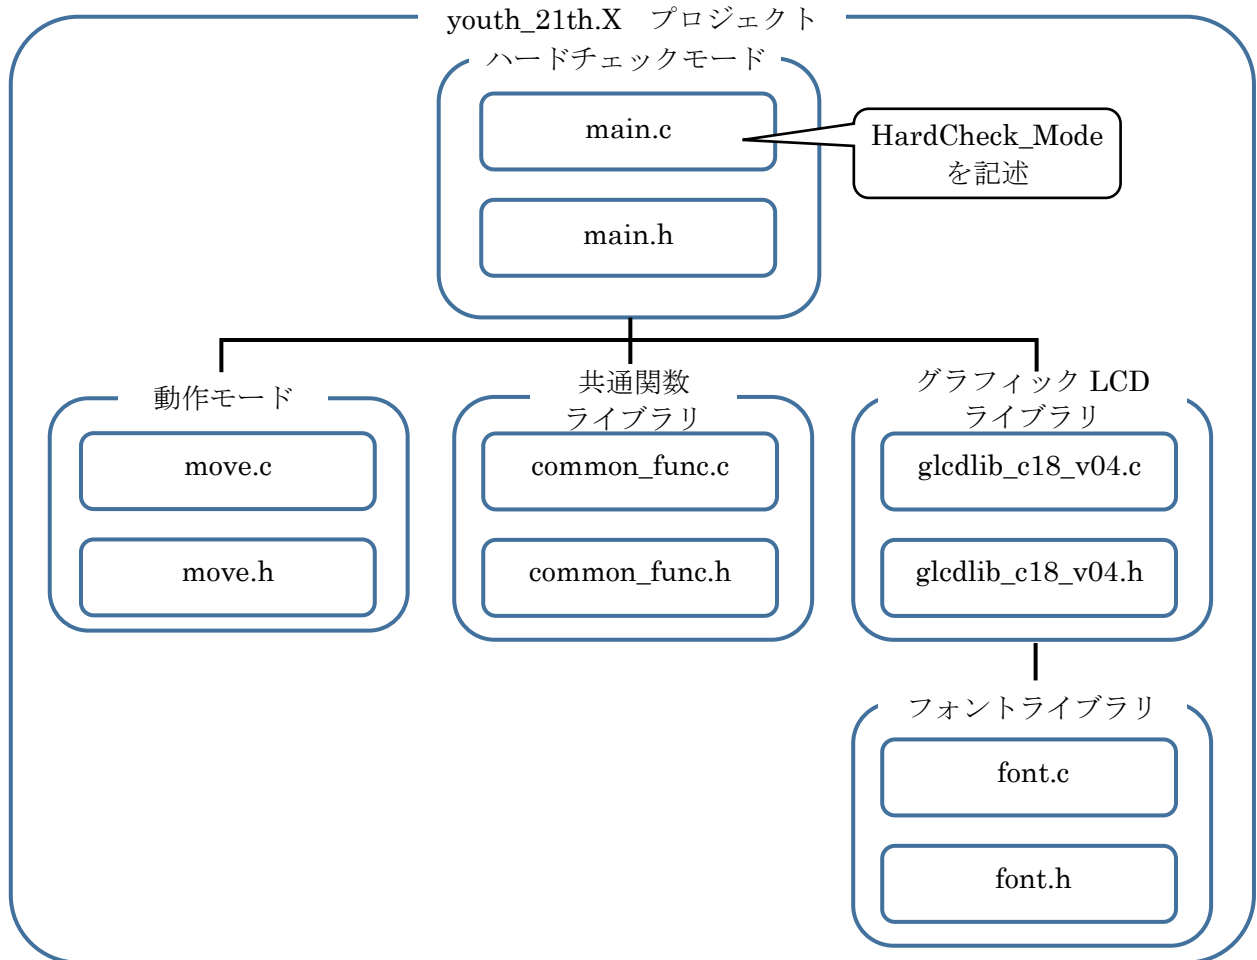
youth_21th.X　プロジェクト

ハードチェックモード

main.c

HardCheck_Mode
を記述

main.h

動作モード

move.c

move.h

共通関数
ライブラリ

common_func.c

common_func.h

グラフィック LCD
ライブラリ

glcdlib_c18_v04.c

glcdlib_c18_v04.h

フォントライブラリ

font.c

font.h